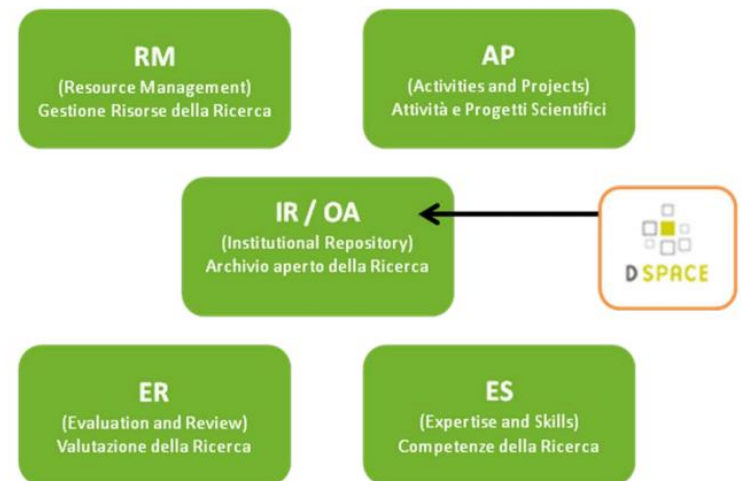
RM
(Resource Management)
Gestione Risorse della Ricerca

AP
(Activities and Projects)
Attività e Progetti Scientifici

IR / OA
(Institutional Repository)
Archivio aperto della Ricerca

D SPACE

ER
(Evaluation and Review)
Valutazione della Ricerca

ES
(Expertise and Skills)
Competenze della Ricerca